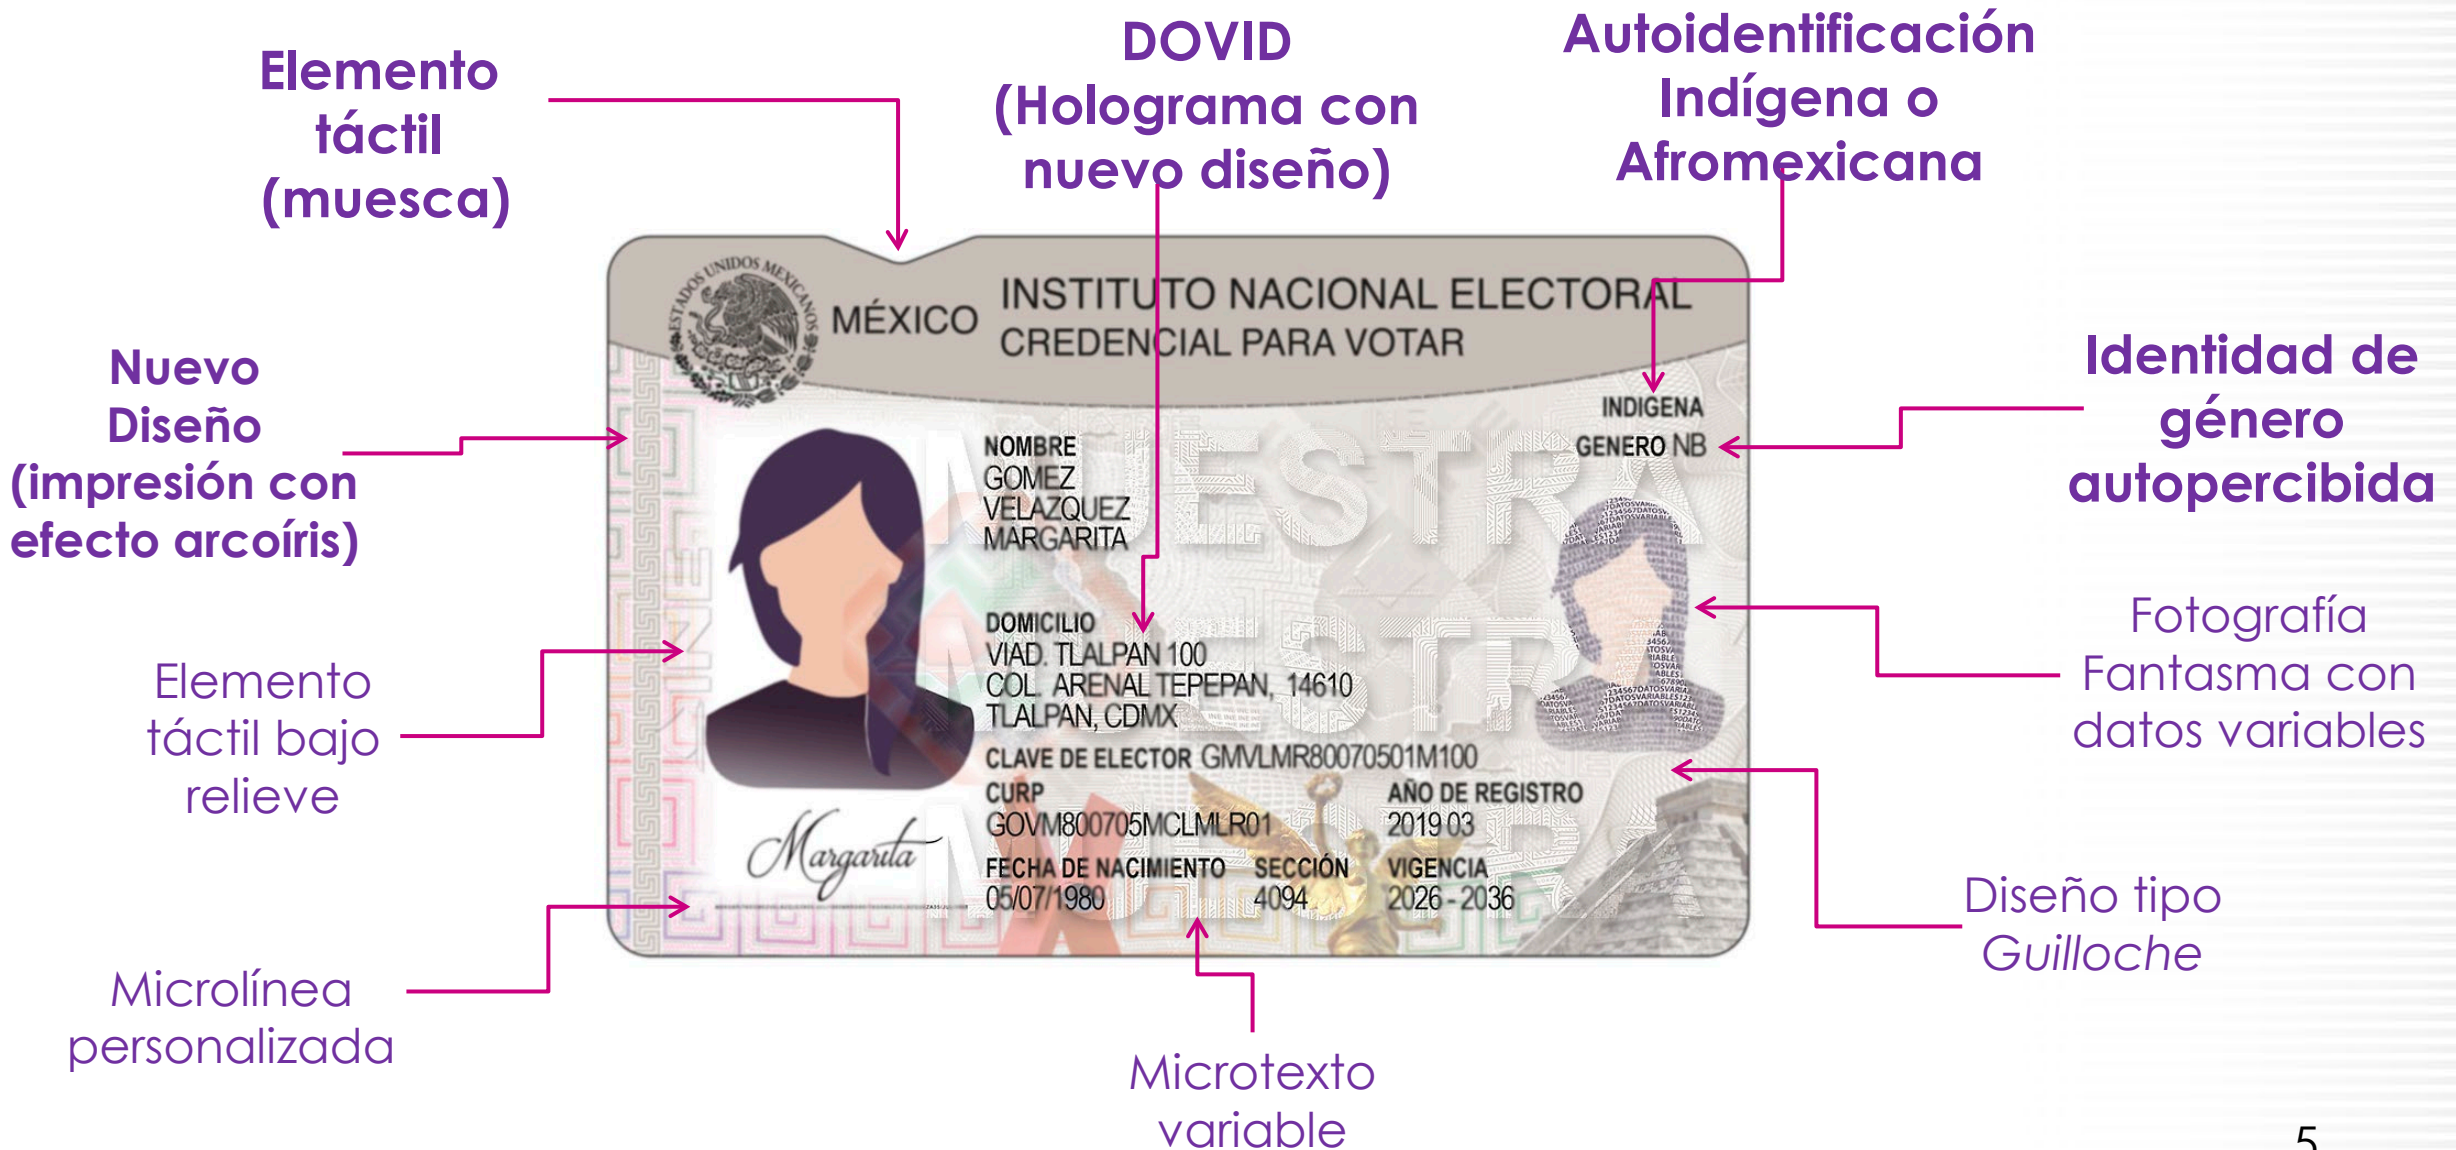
Elemento táctil (muesca)

DOVID (Holograma con nuevo diseño)

Autoidentificación Indígena o Afromexicana

Nuevo Diseño (impresión con efecto arcoíris)

Identidad de género autopercibida

Elemento táctil bajo relieve

Fotografía Fantasma con datos variables

Diseño tipo *Guilloche*

Microlínea personalizada

Microtexto variable

ESTADOS UNIDOS MEXICANOS
MÉXICO
INSTITUTO NACIONAL ELECTORAL
CREDENCIAL PARA VOTAR

INDIGENA
GENERO NB

NOMBRE
GOMEZ
VELAZQUEZ
MARGARITA

MUESTRA

DOMICILIO
VIAD. TLALPAN 100
COL. ARENAL TEPEPAN, 14610
TLALPAN, CDMX

CLAVE DE ELECTOR GMVLMR80070501M100

CURP
GOVM800705MCLMLR01

AÑO DE REGISTRO
2019 03

FECHA DE NACIMIENTO
05/07/1980

SECCIÓN
4094

VIGENCIA
2026 - 2036

Margarita

5